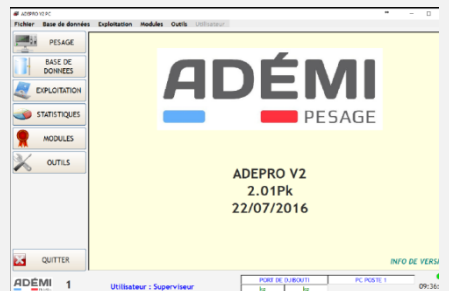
ADEPRO V2 PC

Fichier Base de données Exploitation Modules Outils Utilisateur

PESAGE

BASE DE DONNEES

EXPLOITATION

STATISTIQUES

MODULES

OUTILS

QUITTER

ADÉMI

PESAGE

ADEPRO V2
2.01Pk
22/07/2016

INFO DE VERS

ADÉMI 1

Utilisateur : Superviseur

PORT DE DJIBOUTI

PC POSTE 1

09:36